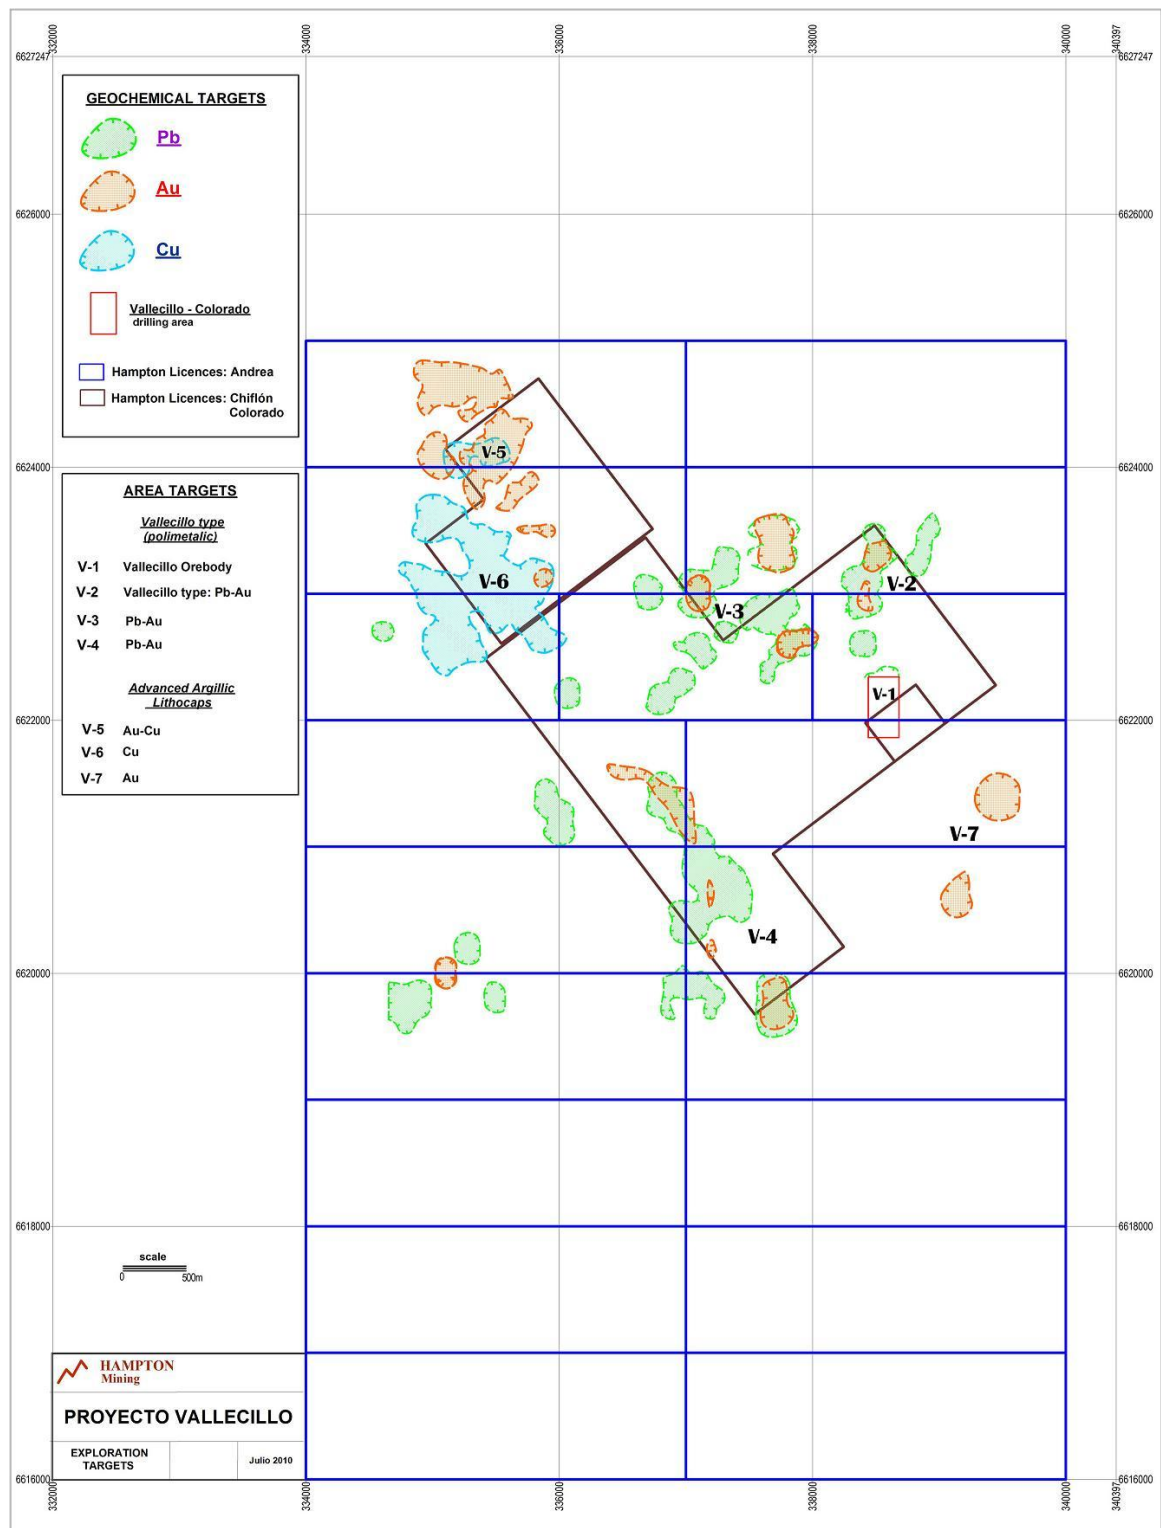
332000
334000
336000
338000
340000
340397

6627247
6627247

GEOCHEMICAL TARGETS

Pb

Au

Cu

Vallecillo - Colorado
drilling area

Hampton Licences: Andrea

Hampton Licences: Chiflón Colorado

6626000
6626000

6624000
6624000

AREA TARGETS

Vallecillo type (polimetalic)

V-1 Vallecillo Orebody
V-2 Vallecillo type: Pb-Au
V-3 Pb-Au
V-4 Pb-Au

Advanced Argillic Lithocaps

V-5 Au-Cu
V-6 Cu
V-7 Au

V-5
V-6
V-3
V-2
V-1
V-7
V-4

6622000
6622000

6620000
6620000

6618000
6618000

scale
0 500m

HAMPTON Mining

PROYECTO VALLECILLO

EXPLORATION TARGETS

Julio 2010

6616000
6616000

332000
334000
336000
338000
340000
340397